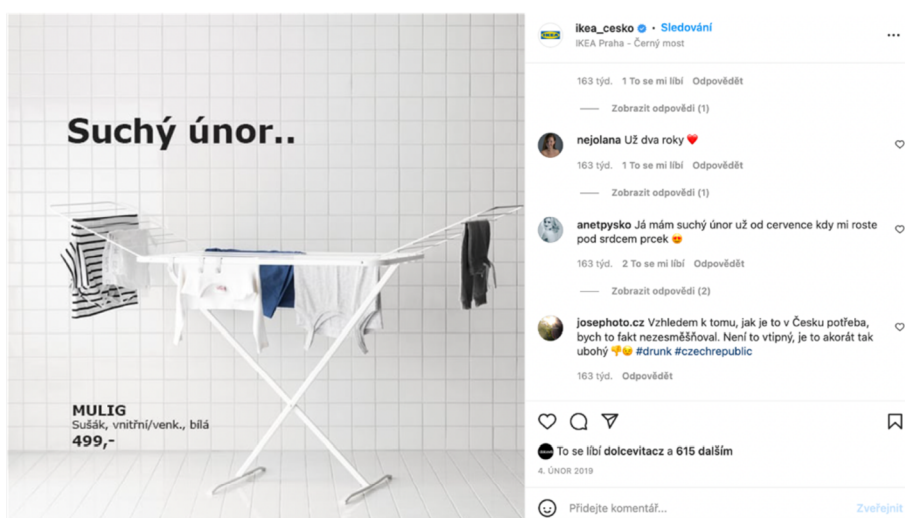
Suchý únor..

MULIG
Sušák, vnitřní/venk., bílá
499,-

ikea_cesko • Sledování
IKEA Praha - Černý most

163 týd. 1 To se mi líbí Odpovědět

Zobrazit odpovědi (1)

nejolana Už dva roky ❤️
163 týd. 1 To se mi líbí Odpovědět

Zobrazit odpovědi (1)

anetpysko Já mám suchý únor už od cervence kdy mi roste pod srdcem prcek 😍
163 týd. 2 To se mi líbí Odpovědět

Zobrazit odpovědi (2)

josephoto.cz Vzhledem k tomu, jak je to v Česku potřeba, bych to fakt nezesměšňoval. Není to vtipný, je to akorát tak ubohý 👎😉 #drunk #czechrepublic
163 týd. Odpovědět

To se líbí dolcevitacz a 615 dalším
4. ÚNOR 2019

Přidejte komentář... Zveřejnit